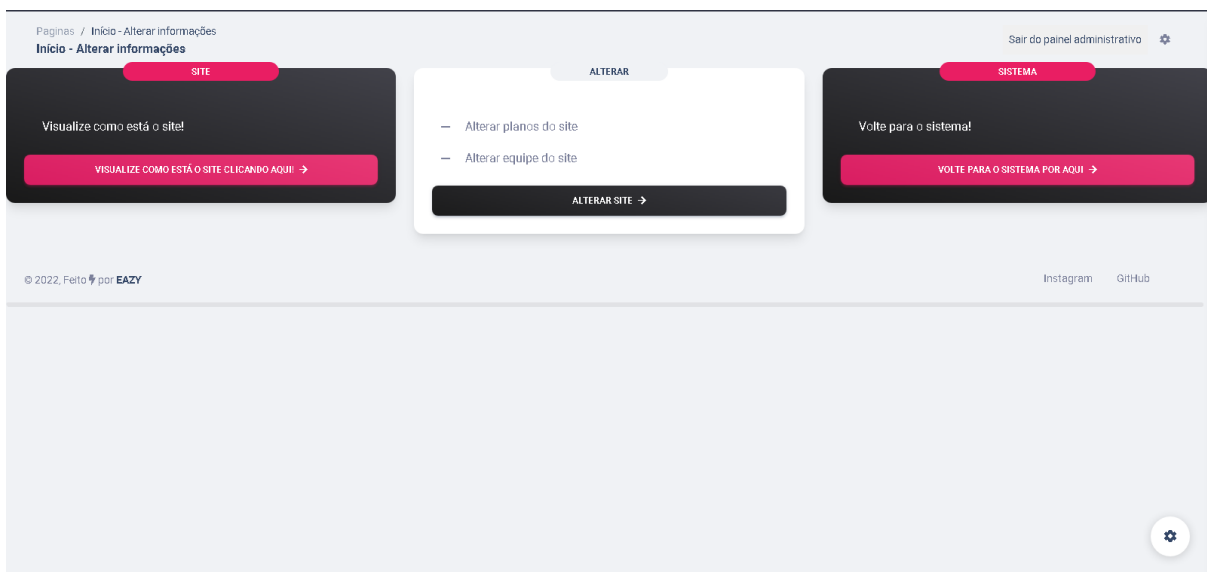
Paginas / Início - Alterar informações
Início - Alterar informações

Sair do painel administrativo

SITE

Visualize como está o site!

VISUALIZE COMO ESTÁ O SITE CLICANDO AQUI! →

ALTERAR

— Alterar planos do site

— Alterar equipe do site

ALTERAR SITE →

SISTEMA

Volte para o sistema!

VOLTE PARA O SISTEMA POR AQUI →

© 2022, Feito por EAZY

Instagram GitHub